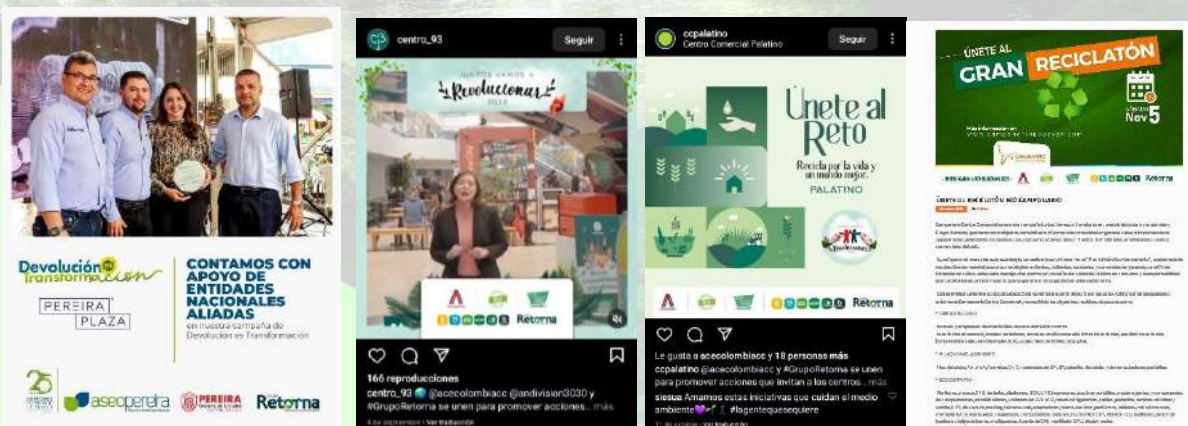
Devolución es Transformación

PEREIRA PLAZA

CONTAMOS CON APOYO DE ENTIDADES NACIONALES ALIADAS en nuestra campaña de Devolución es Transformación

25

aseopereira

PEREIRA

Retorna

centro_93

Seguir

JUNTOS VAMOS A Revolucionar

Retorna

166 reproducciones

centro_93 @acecolombiacc @andivision3030 y #GrupoRetorna se unen para promover acciones... más

4 de septiembre · Ver traducción

ccpalatino
Centro Comercial Palatino

Seguir

Únete al Reto

Recicla por la vida y un mundo mejor.

PALATINO

Retorna

Le gusta a acecolombiacc y 18 personas más

ccpalatino @acecolombiacc y #GrupoRetorna se unen para promover acciones que invitan a los centros... más

siesua Amamos estas iniciativas que cuidan el medio ambiente #lagentequesequiere

11 de octubre · Ver traducción

ÚNETE AL GRAN RECICLATÓN

Nov 5

Retorna

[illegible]